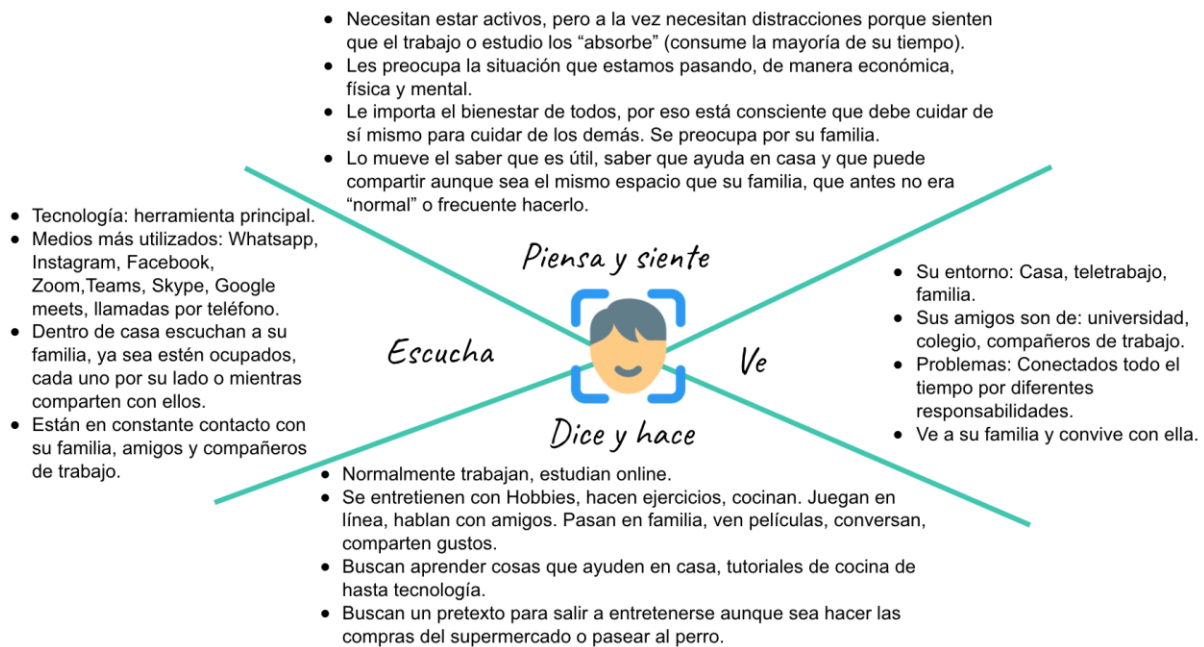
- Necesitan estar activos, pero a la vez necesitan distracciones porque sienten que el trabajo o estudio los “absorbe” (consume la mayoría de su tiempo).
- Les preocupa la situación que estamos pasando, de manera económica, física y mental.
- Le importa el bienestar de todos, por eso está consciente que debe cuidar de sí mismo para cuidar de los demás. Se preocupa por su familia.
- Lo mueve el saber que es útil, saber que ayuda en casa y que puede compartir aunque sea el mismo espacio que su familia, que antes no era “normal” o frecuente hacerlo.

Piensa y siente

- Tecnología: herramienta principal.
- Medios más utilizados: Whatsapp, Instagram, Facebook, Zoom,Teams, Skype, Google meets, llamadas por teléfono.
- Dentro de casa escuchan a su familia, ya sea estén ocupados, cada uno por su lado o mientras comparten con ellos.
- Están en constante contacto con su familia, amigos y compañeros de trabajo.

Escucha

Ve

- Su entorno: Casa, teletrabajo, familia.
- Sus amigos son de: universidad, colegio, compañeros de trabajo.
- Problemas: Conectados todo el tiempo por diferentes responsabilidades.
- Ve a su familia y convive con ella.

Dice y hace

- Normalmente trabajan, estudian online.
- Se entretienen con Hobbies, hacen ejercicios, cocinan. Juegan en línea, hablan con amigos. Pasan en familia, ven películas, conversan, comparten gustos.
- Buscan aprender cosas que ayuden en casa, tutoriales de cocina de hasta tecnología.
- Buscan un pretexto para salir a entretenerse aunque sea hacer las compras del supermercado o pasear al perro.